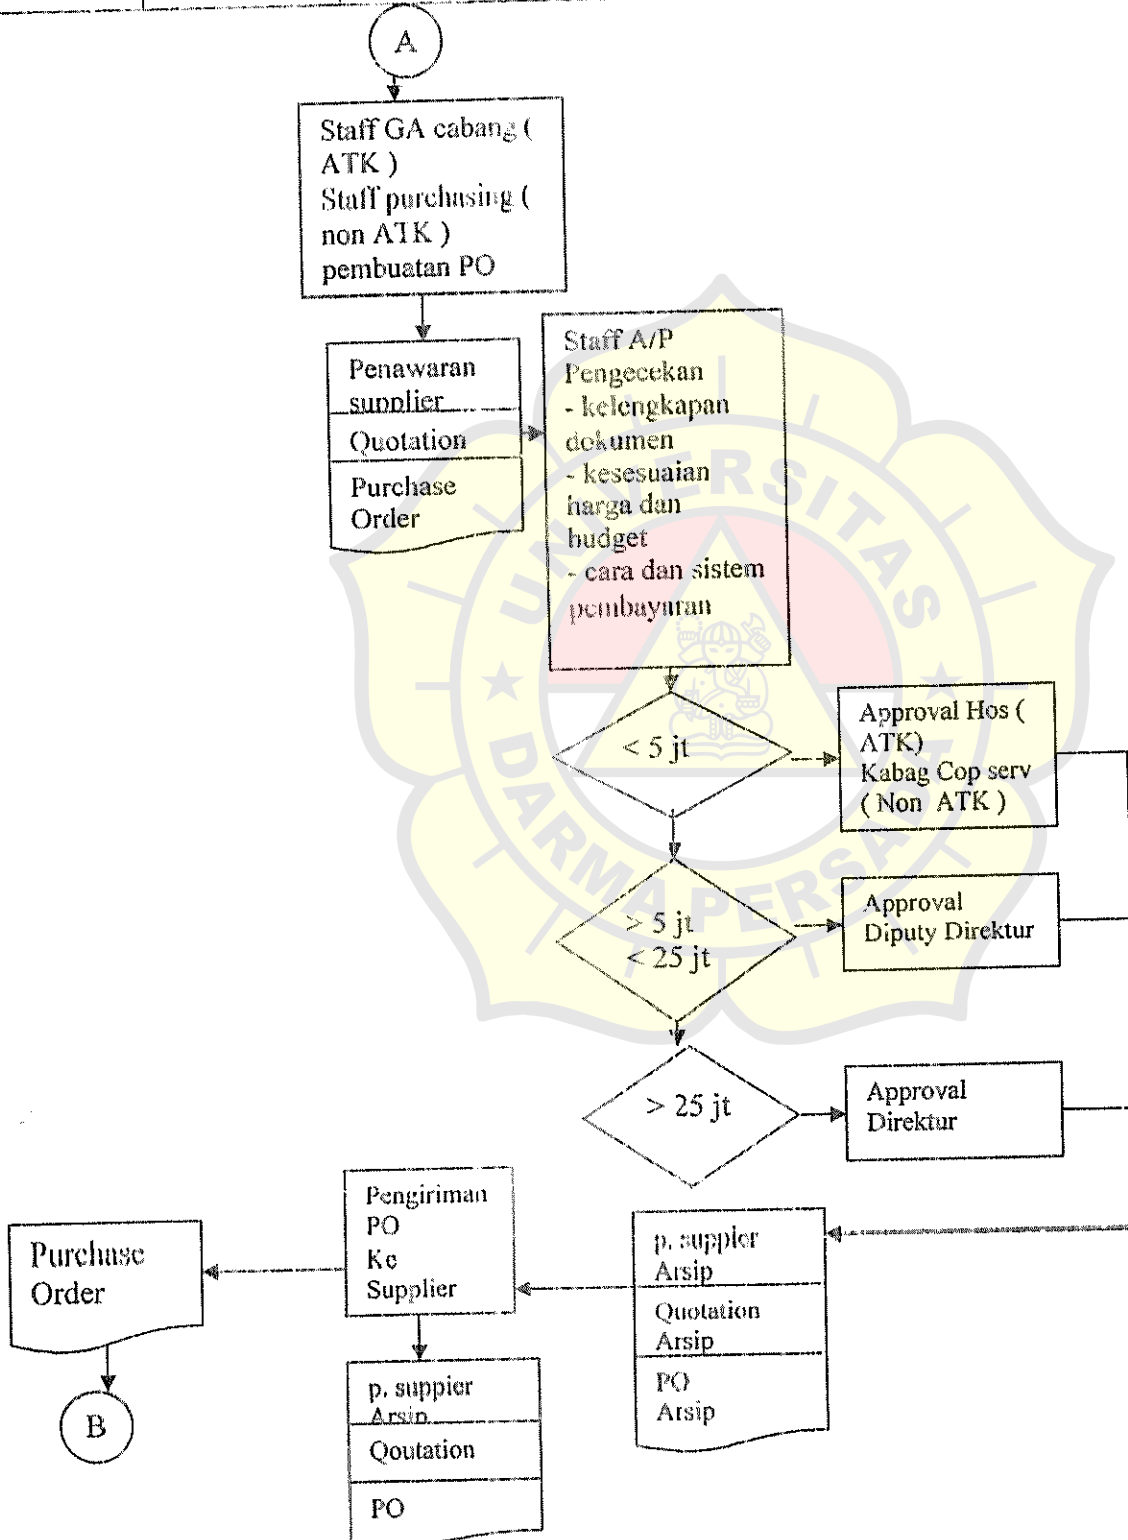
A

Staff GA cabang ( ATK )
Staff purchasing ( non ATK )
pembuatan PO

Penawaran supplier

Quotation

Purchase Order

Staff A/P
Pengecekan
- kelengkapan dokumen
- kesesuaian harga dan budget
- cara dan sistem pembayaran

< 5 jt

Approval Hos ( ATK)
Kabag Cop serv ( Non ATK )

> 5 jt
< 25 jt

Approval Diputy Direktur

> 25 jt

Approval Direktur

Purchase Order

Pengiriman PO Ke Supplier

p. supplier Arsip

Quotation Arsip

PO Arsip

p. suppier Arsip

Qoutation

PO

B

UNIVERSITAS DARMA PERSADA